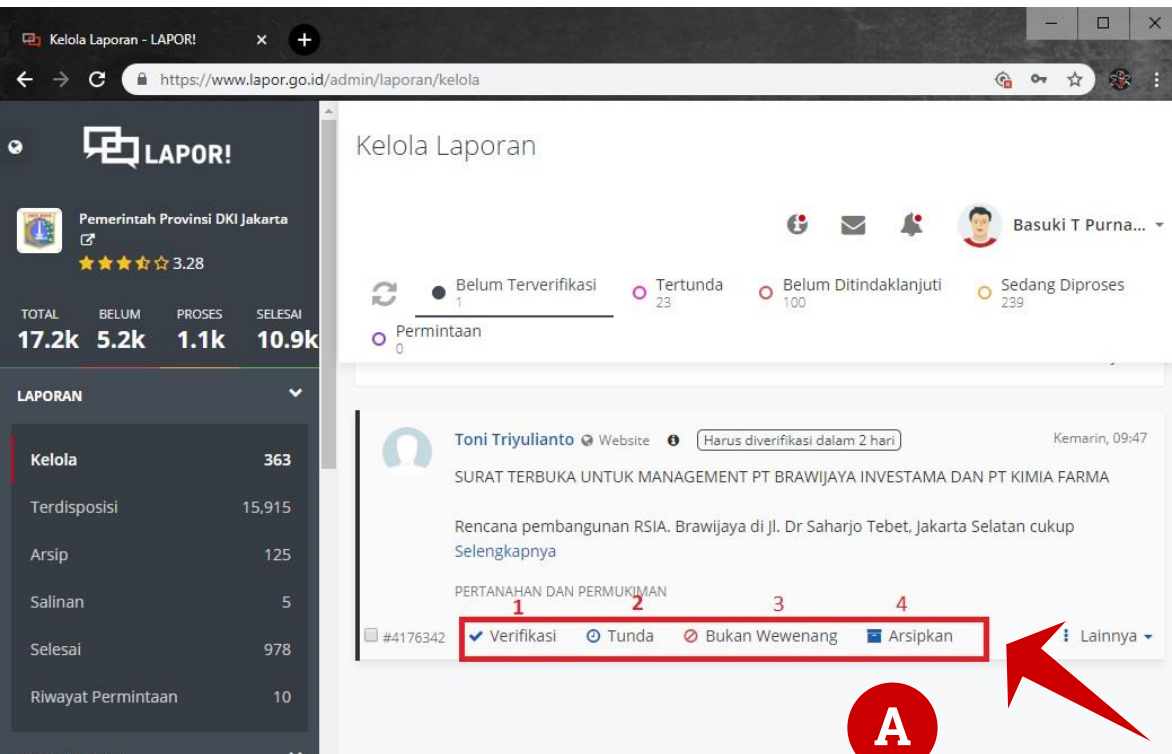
Kelola Laporan - LAPOR!

https://www.lapor.go.id/admin/laporan/kelola

LAPOR!

Pemerintah Provinsi DKI Jakarta

3.28

| TOTAL | BELUM | PROSES | SELESAI |
|---|---|---|---|
| 17.2k | 5.2k | 1.1k | 10.9k |

LAPORAN

| Kelola | 363 |
|---|---|
| Terdisposisi | 15,915 |
| Arsip | 125 |
| Salinan | 5 |
| Selesai | 978 |
| Riwayat Permintaan | 10 |

Kelola Laporan

Basuki T Purna...

Belum Terverifikasi 1
Tertunda 23
Belum Ditindaklanjuti 100
Sedang Diproses 239
Permintaan 0

Toni Triyulianto Website Harus diverifikasi dalam 2 hari Kemarin, 09:47

SURAT TERBUKA UNTUK MANAGEMENT PT BRAWIJAYA INVESTAMA DAN PT KIMIA FARMA

Rencana pembangunan RSIA. Brawijaya di Jl. Dr Saharjo Tebet, Jakarta Selatan cukup
Selengkapnya

PERTANAHAN DAN PERMUKIMAN

1 2 3 4

#4176342 Verifikasi Tunda Bukan Wewenang Arsipkan Lainnya

A